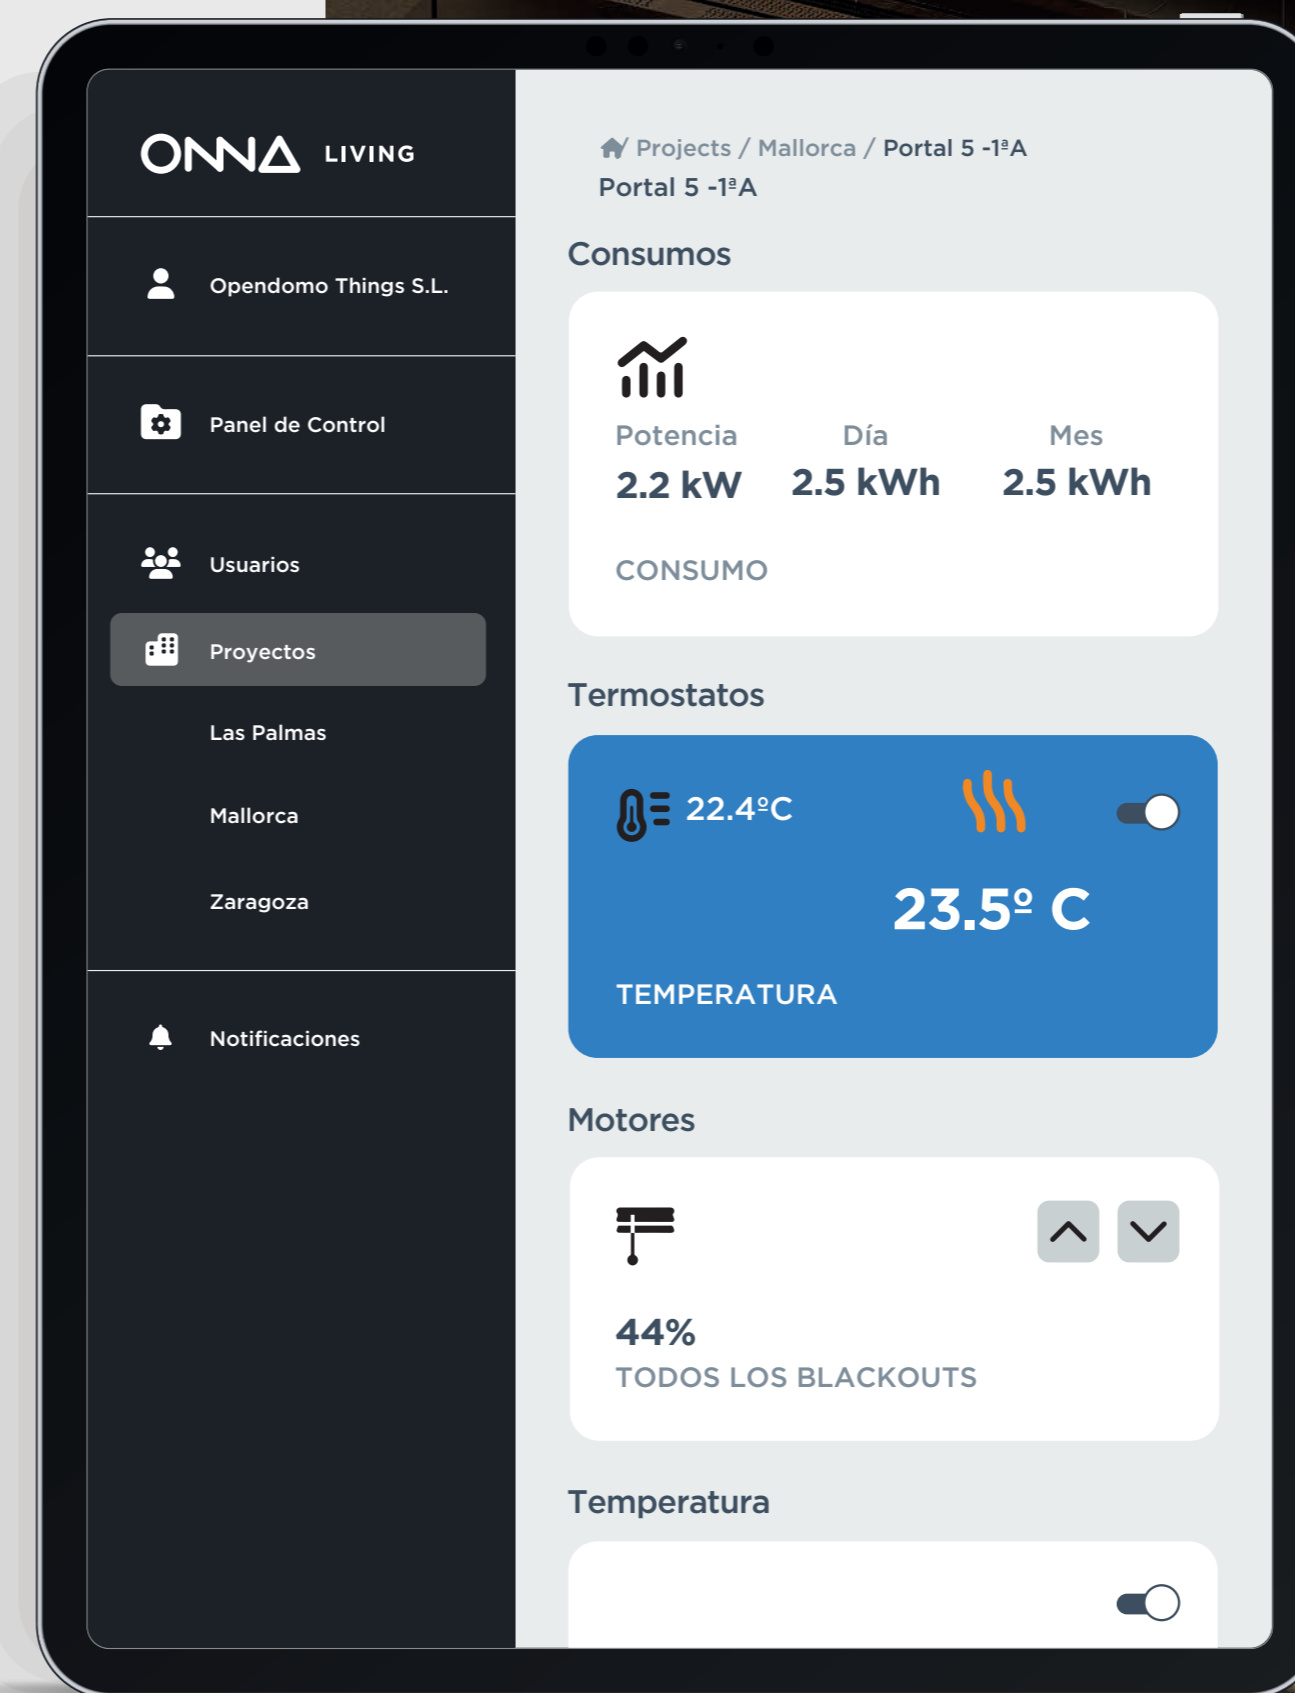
ONNA LIVING

Opendomo Things S.L.

Panel de Control

Usuarios

Proyectos

Las Palmas

Mallorca

Zaragoza

Notificaciones

Projects / Mallorca / Portal 5 -1ªA
Portal 5 -1ªA

Consumos

Potencia
2.2 kW

Día
2.5 kWh

Mes
2.5 kWh

CONSUMO

Termostatos

22.4ºC

23.5º C

TEMPERATURA

Motores

44%
TODOS LOS BLACKOUTS

Temperatura